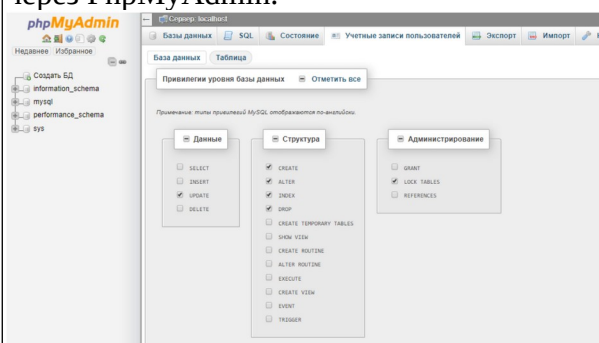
через PhpMyAdmin:

phpMyAdmin

Недавнее Избранное

Создать БД
information_schema
mysql
performance_schema
sys

Сервер: localhost

Базы данных SQL Состояние Учетные записи пользователей Экспорт Импорт

База данных Таблица

Привилегии уровня базы данных Отметить все

Примечание: типы привилегий MySQL отображаются по-английски

Данные
SELECT
INSERT
UPDATE
DELETE

Структура
CREATE
ALTER
INDEX
DROP
CREATE TEMPORARY TABLES
SHOW VIEW
CREATE ROUTINE
ALTER ROUTINE
EXECUTE
CREATE VIEW
EVENT
TRIGGER

Администрирование
GRANT
LOCK TABLES
REFERENCES